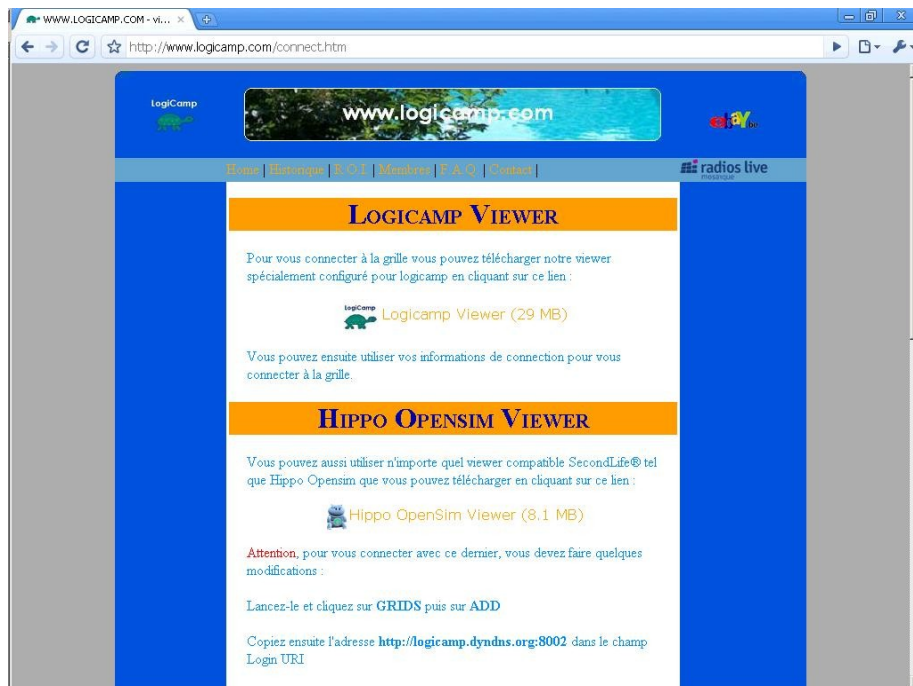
WWW.LOGICAMP.COM - vi... ×

http://www.logicamp.com/connect.htm

LogiCamp

www.logicamp.com

ebay

Home | Historique | R.O.I. | Membres | F.A.Q. | Contact |

radios live

LOGICAMP VIEWER

Pour vous connecter à la grille vous pouvez télécharger notre viewer spécialement configuré pour logicamp en cliquant sur ce lien :

LogiCamp Logicamp Viewer (29 MB)

Vous pouvez ensuite utiliser vos informations de connection pour vous connecter à la grille.

HIPPO OPENSIM VIEWER

Vous pouvez aussi utiliser n'importe quel viewer compatible SecondLife® tel que Hippo Opensim que vous pouvez télécharger en cliquant sur ce lien :

Hippo OpenSim Viewer (8.1 MB)

Attention, pour vous connecter avec ce dernier, vous devez faire quelques modifications :

Lancez-le et cliquez sur GRIDS puis sur ADD

Copiez ensuite l'adresse http://logicamp.dyndns.org:8002 dans le champ Login URI